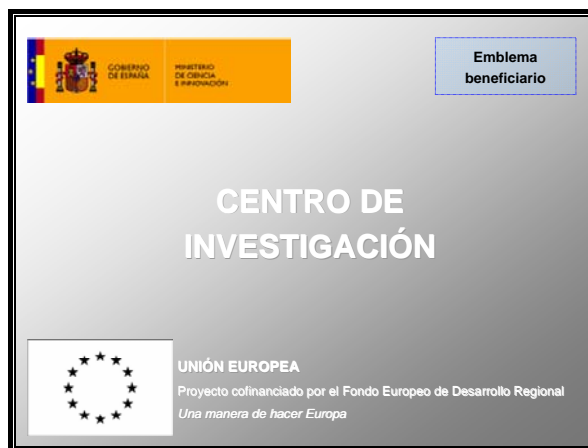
GOBIERNO DE ESPAÑA

MINISTERIO DE CIENCIA E INNOVACIÓN

Emblema beneficiario

CENTRO DE INVESTIGACIÓN

UNIÓN EUROPEA

Proyecto cofinanciado por el Fondo Europeo de Desarrollo Regional

Una manera de hacer Europa